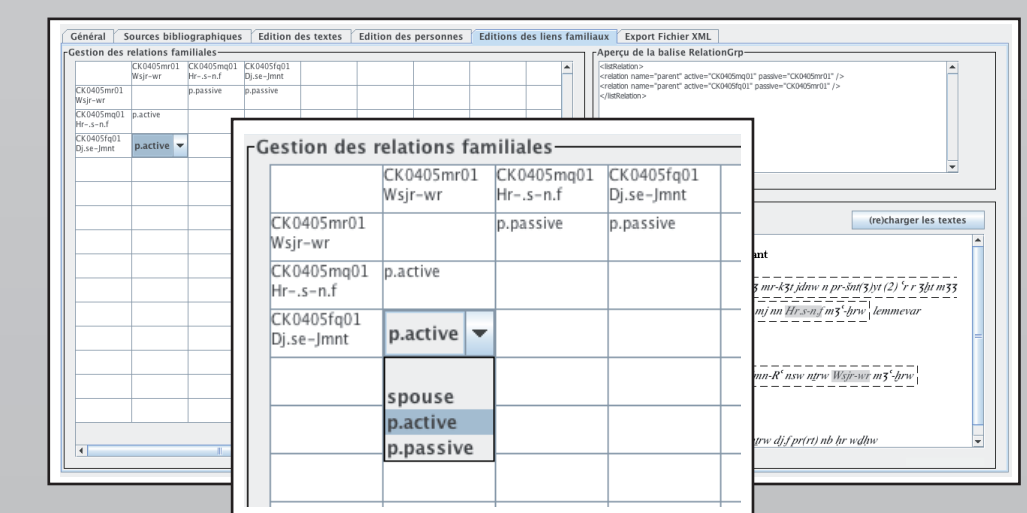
Général | Sources bibliographiques | Edition des textes | Edition des personnes | Editions des liens familiaux | Export Fichier XML

Gestion des relations familiales

| | CK0405mr01 Wsjr-wr | CK0405mq01 Hr-.s-n.f | CK0405fq01 Dj.se-Jmnt |
|---|---|---|---|
| CK0405mr01 Wsjr-wr | | p.passive | p.passive |
| CK0405mq01 Hr-.s-n.f | p.active | | |
| CK0405fq01 Dj.se-Jmnt | p.active | | |

Aperçu de la balise RelationGrp
<listRelation>
<relation name="parent" active="CK0405mq01" passive="CK0405mr01" />
<relation name="parent" active="CK0405fq01" passive="CK0405mr01" />
</listRelation>

(re)charger les textes

ant
ꜣ mr-kꜣt jdnw n pr-šnt(ꜣ)yt (2) ꜥr r ꜣḥt mꜣꜣ
mj nn Hr.s-n.f mꜣꜥ-ḫrw lemmevar
mn-Rꜥ nsw ntrw Wsjr-wr mꜣꜥ-ḫrw
ntrw dj.f pr(rt) nb hr wdḥw

Gestion des relations familiales

| | CK0405mr01 Wsjr-wr | CK0405mq01 Hr-.s-n.f | CK0405fq01 Dj.se-Jmnt |
|---|---|---|---|
| CK0405mr01 Wsjr-wr | | p.passive | p.passive |
| CK0405mq01 Hr-.s-n.f | p.active | | |
| CK0405fq01 Dj.se-Jmnt | p.active | | |

spouse
p.active
p.passive